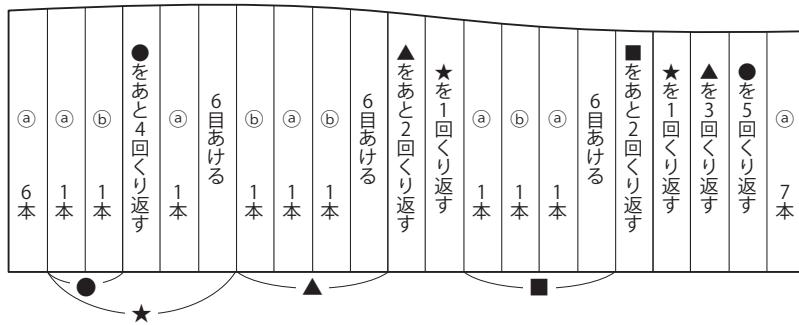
ⓐ 6本

ⓐ 1本

ⓑ 1本

●をあと4回くり返す

ⓐ 1本

6目あける

ⓑ 1本

ⓐ 1本

ⓑ 1本

6目あける

▲をあと2回くり返す

★を1回くり返す

ⓐ 1本

ⓑ 1本

ⓐ 1本

6目あける

■をあと2回くり返す

★を1回くり返す

▲を3回くり返す

●を5回くり返す

ⓐ 7本

●

★

▲

■